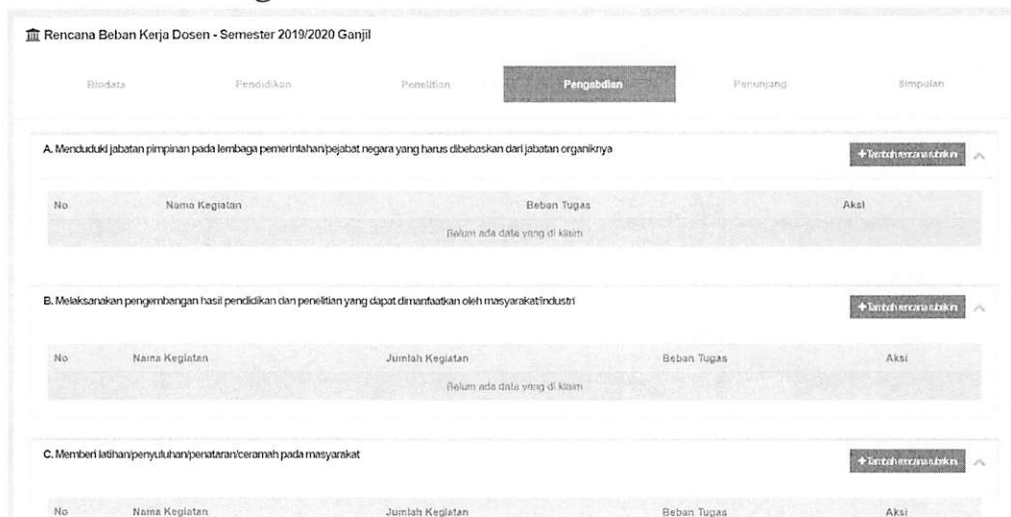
Rencana Beban Kerja Dosen - Semester 2019/2020 Ganjil

Biodata Pendidikan Penelitian Pengabdian Penunjang Simpulan

A. Menduduki jabatan pimpinan pada lembaga pemerintahan/pejabat negara yang harus dibebaskan dari jabatan organiknya

+ Tambah rencana subakun

| No | Nama Kegiatan | Beban Tugas | Aksi |
|---|---|---|---|
| Belum ada data yang di klaim | | | |

B. Melaksanakan pengembangan hasil pendidikan dan penelitian yang dapat dimanfaatkan oleh masyarakat/industri

+ Tambah rencana subakun

| No | Nama Kegiatan | Jumlah Kegiatan | Beban Tugas | Aksi |
|---|---|---|---|---|
| Belum ada data yang di klaim | | | | |

C. Memberi latihan/penyuluhan/penataran/ceramah pada masyarakat

+ Tambah rencana subakun

| No | Nama Kegiatan | Jumlah Kegiatan | Beban Tugas | Aksi |
|---|---|---|---|---|